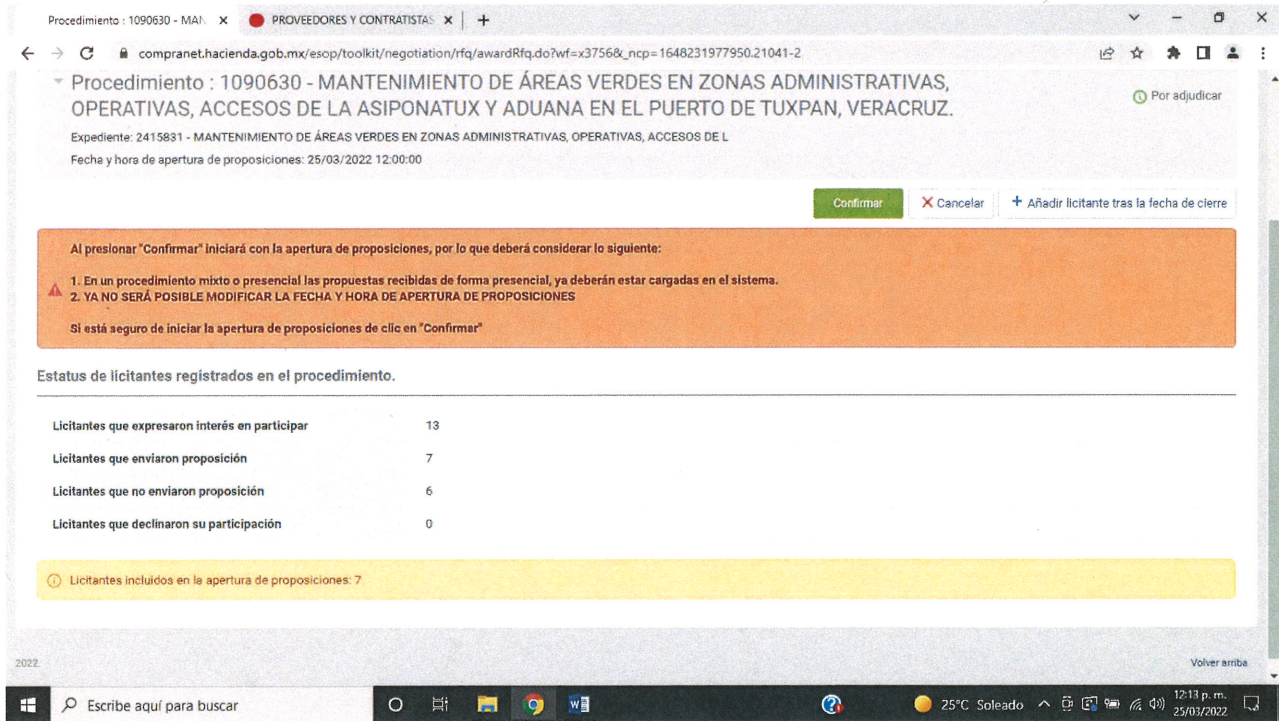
Procedimiento : 1090630 - MAN × PROVEEDORES Y CONTRATISTAS × +

compranet.hacienda.gob.mx/esop/toolkit/negotiation/rfq/awardRfq.do?wf=x3756&_ncp=1648231977950.21041-2

Procedimiento : 1090630 - MANTENIMIENTO DE ÁREAS VERDES EN ZONAS ADMINISTRATIVAS, OPERATIVAS, ACCESOS DE LA ASIPONATUX Y ADUANA EN EL PUERTO DE TUXPAN, VERACRUZ.

Por adjudicar

Expediente: 2415831 - MANTENIMIENTO DE ÁREAS VERDES EN ZONAS ADMINISTRATIVAS, OPERATIVAS, ACCESOS DE L

Fecha y hora de apertura de proposiciones: 25/03/2022 12:00:00

Confirmar | Cancelar | + Añadir licitante tras la fecha de cierre

Al presionar "Confirmar" iniciará con la apertura de proposiciones, por lo que deberá considerar lo siguiente:

1. En un procedimiento mixto o presencial las propuestas recibidas de forma presencial, ya deberán estar cargadas en el sistema.
2. YA NO SERÁ POSIBLE MODIFICAR LA FECHA Y HORA DE APERTURA DE PROPOSICIONES

Si está seguro de iniciar la apertura de proposiciones de clic en "Confirmar"

Estatus de licitantes registrados en el procedimiento.

| | |
|---|---|
| Licitantes que expresaron interés en participar | 13 |
| Licitantes que enviaron proposición | 7 |
| Licitantes que no enviaron proposición | 6 |
| Licitantes que declinaron su participación | 0 |

Licitantes incluidos en la apertura de proposiciones: 7

2022

Volver arriba

Escribe aquí para buscar

25°C Soleado 12:13 p. m. 25/03/2022